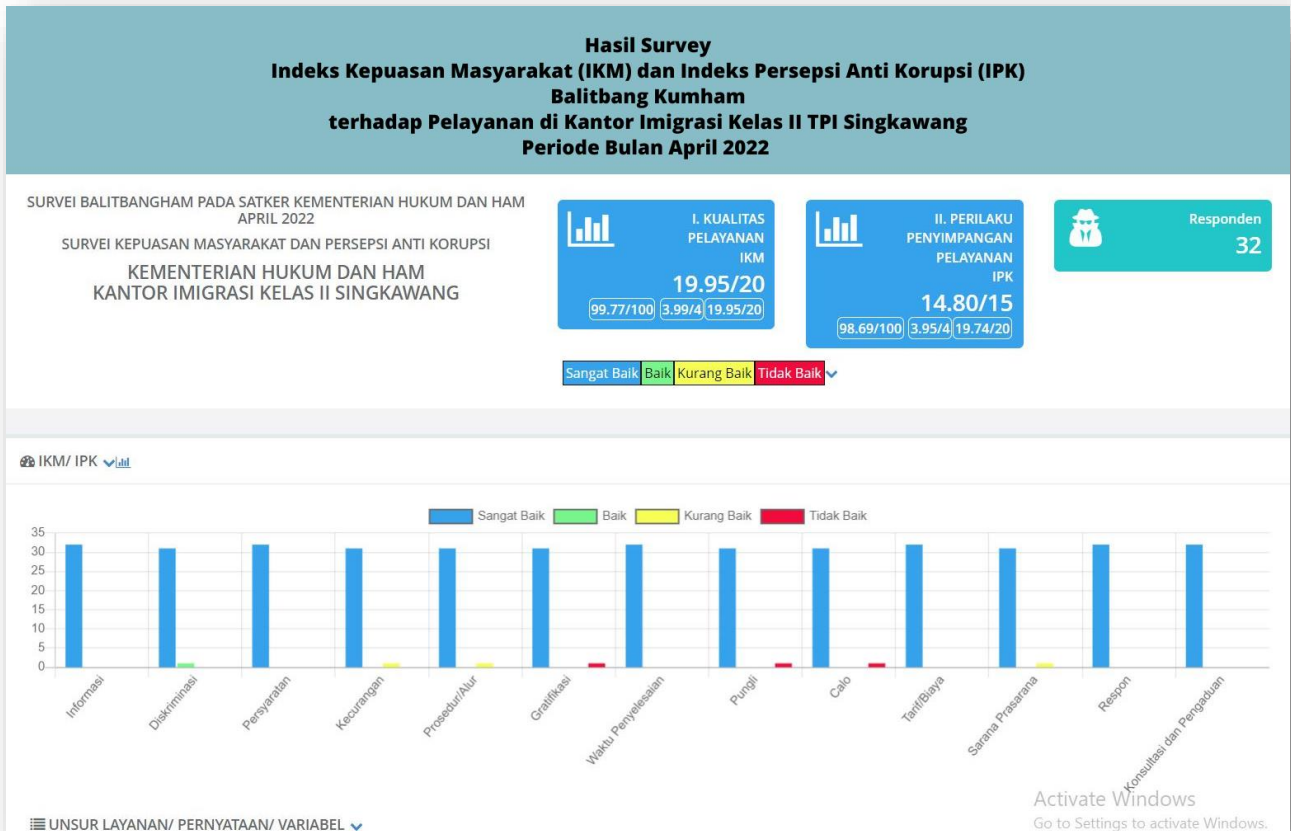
Hasil Survey
Indeks Kepuasan Masyarakat (IKM) dan Indeks Persepsi Anti Korupsi (IPK)
Balitbang Kumham
terhadap Pelayanan di Kantor Imigrasi Kelas II TPI Singkawang
Periode Bulan April 2022

SURVEI BALITBANGHAM PADA SATKER KEMENTERIAN HUKUM DAN HAM APRIL 2022
SURVEI KEPUASAN MASYARAKAT DAN PERSEPSI ANTI KORUPSI
KEMENTERIAN HUKUM DAN HAM
KANTOR IMIGRASI KELAS II SINGKAWANG

I. KUALITAS PELAYANAN IKM
19.95/20
99.77/100 3.99/4 19.95/20

II. PERILAKU PENYIMPANGAN PELAYANAN IPK
14.80/15
98.69/100 3.95/4 19.74/20

Responden
32

Sangat Baik Baik Kurang Baik Tidak Baik

IKM/ IPK

Sangat Baik Baik Kurang Baik Tidak Baik
35
30
25
20
15
10
5
0
Informasi Diskriminasi Persyaratan Kecurangan Prosedur/Alur Gratifikasi Waktu Penyelesaian Pungli Calo Tarif/Biaya Sarana Prasarana Respon Konsultasi dan Pengaduan

UNSUR LAYANAN/ PERNYATAAN/ VARIABEL

Activate Windows
Go to Settings to activate Windows.